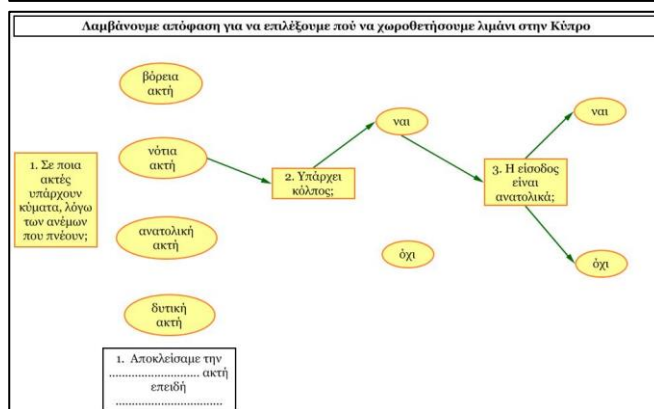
Λαμβάνουμε απόφαση για να επιλέξουμε πού να χωροθετήσουμε λιμάνι στην Κύπρο

βόρεια ακτή

νότια ακτή

ανατολική ακτή

δυτική ακτή

1. Σε ποια ακτές υπάρχουν κύματα, λόγω των ανέμων που πνέουν;

2. Υπάρχει κόλπος;

ναι

όχι

3. Η είσοδος είναι ανατολικά;

ναι

όχι

1. Αποκλείσαμε την .............................. ακτή επειδή ..............................